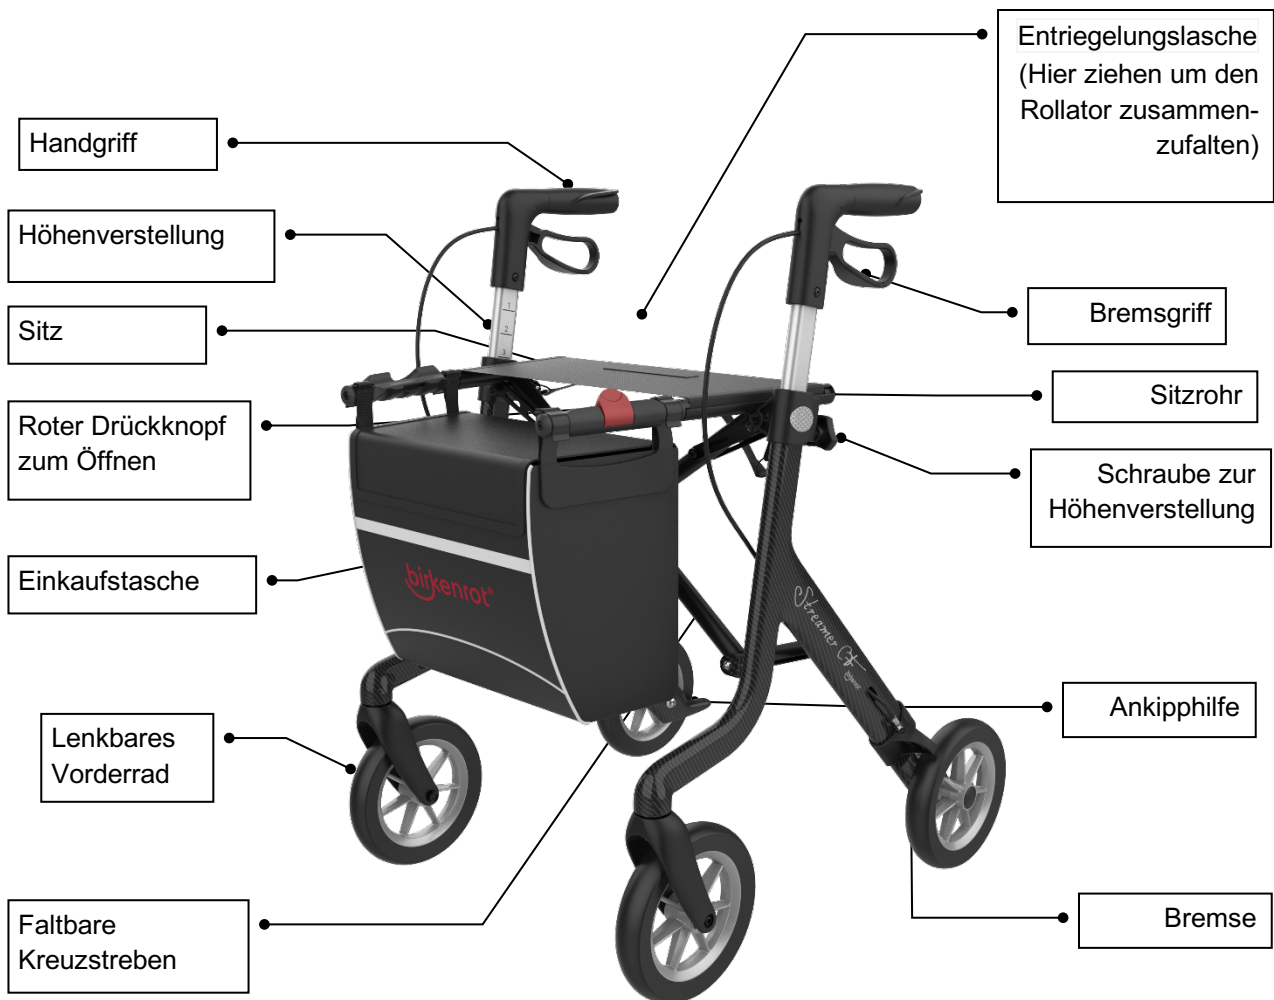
Entriegelungslasche (Hier ziehen um den Rollator zusammenzufalten)

Handgriff

Höhenverstellung

Sitz

Roter Drückknopf zum Öffnen

Einkaufstasche

Lenkbares Vorderrad

Faltbare Kreuzstreben

Bremsgriff

Sitzrohr

Schraube zur Höhenverstellung

Ankipphilfe

Bremse

birkenrot

Streamer CF